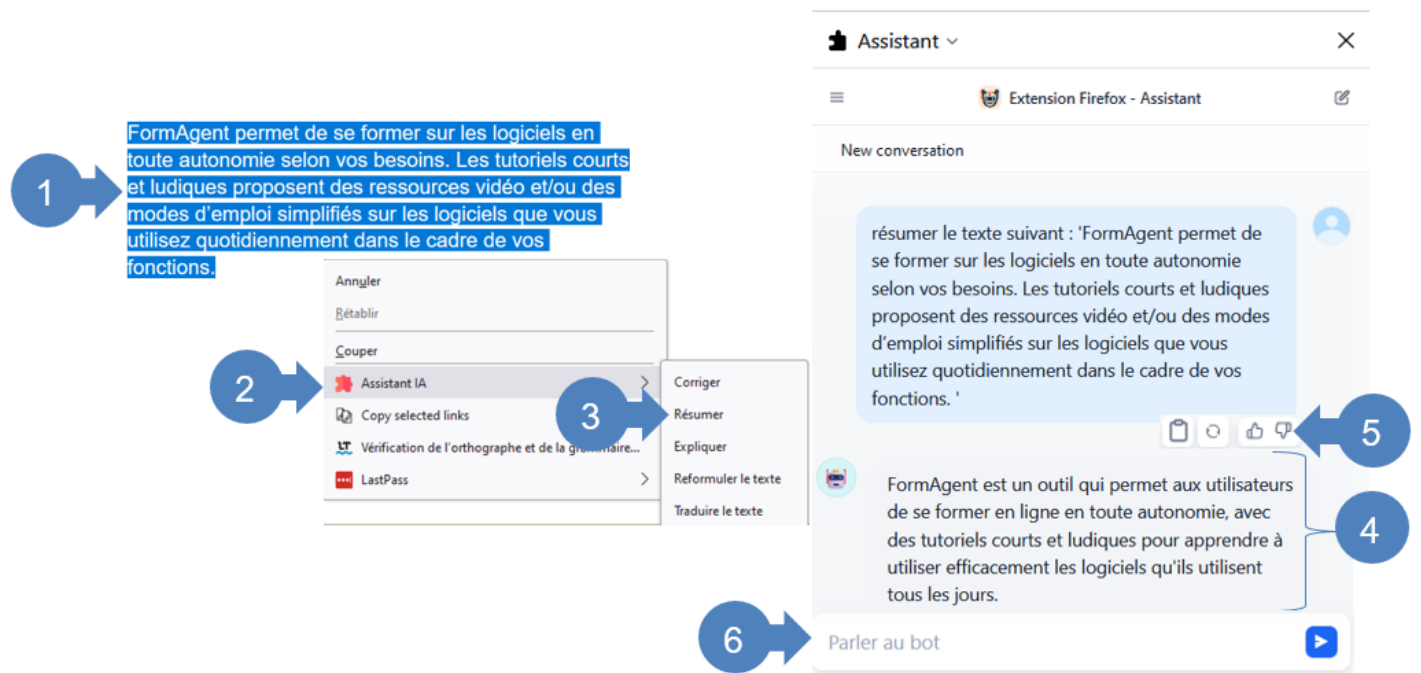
FormAgent permet de se former sur les logiciels en toute autonomie selon vos besoins. Les tutoriels courts et ludiques proposent des ressources vidéo et/ou des modes d'emploi simplifiés sur les logiciels que vous utilisez quotidiennement dans le cadre de vos fonctions.

1

Annuler
Rétablir
Couper
Assistant IA
Copy selected links
Vérification de l'orthographe et de la grammaire...
LastPass

2

Corriger
Résumer
Expliquer
Reformuler le texte
Traduire le texte

3

Assistant

Extension Firefox - Assistant

New conversation

résumer le texte suivant : 'FormAgent permet de se former sur les logiciels en toute autonomie selon vos besoins. Les tutoriels courts et ludiques proposent des ressources vidéo et/ou des modes d'emploi simplifiés sur les logiciels que vous utilisez quotidiennement dans le cadre de vos fonctions. '

5

FormAgent est un outil qui permet aux utilisateurs de se former en ligne en toute autonomie, avec des tutoriels courts et ludiques pour apprendre à utiliser efficacement les logiciels qu'ils utilisent tous les jours.

4

6

Parler au bot